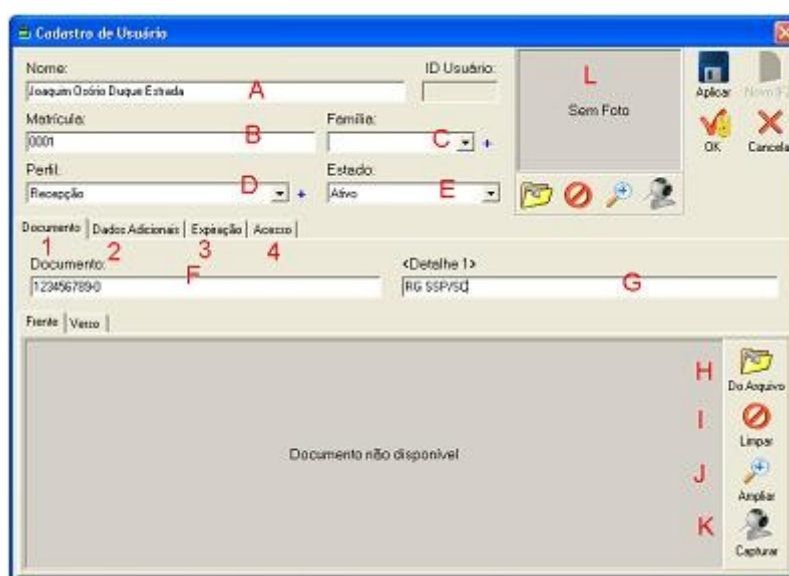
Cadastro de Usuário

Nome:
Joaquim Osório Duque Estrada
A
ID Usuário:
L
Sem Foto
Aplicar
Novo F2
OK
Cancelar

Matrícula:
0001
B
Família:
C +

Perfil:
Recepção
D +
Estado:
Ativo
E

Documento | Dados Adicionais | Expiração | Acesso
1 2 3 4

Documento:
1234567890
F
<Detalhe 1>
RG SSP/SC
G

Frente | Verso

Documento não disponível

H Do Arquivo
I Limpar
J Ampliar
K Capturar